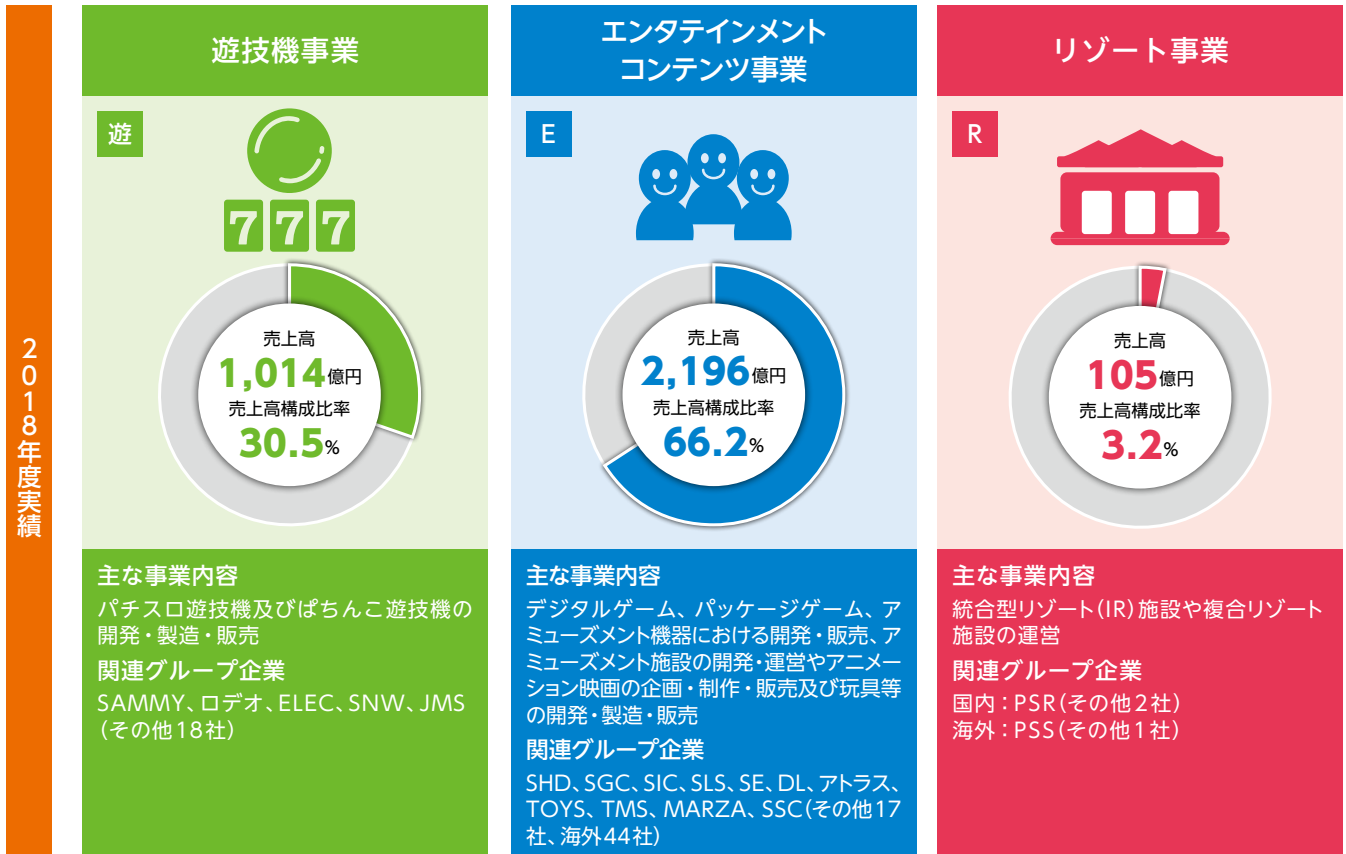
2018年度実績

遊技機事業

遊

777

売上高
1,014億円
売上高構成比率
30.5%

主な事業内容
パチスロ遊技機及びぱちんこ遊技機の開発・製造・販売

関連グループ企業
SAMMY、ロデオ、ELEC、SNW、JMS（その他18社）

エンタテインメントコンテンツ事業

E

売上高
2,196億円
売上高構成比率
66.2%

主な事業内容
デジタルゲーム、パッケージゲーム、アミューズメント機器における開発・販売、アミューズメント施設の開発・運営やアニメーション映画の企画・制作・販売及び玩具等の開発・製造・販売

関連グループ企業
SHD、SGC、SIC、SLS、SE、DL、アトラス、TOYS、TMS、MARZA、SSC（その他17社、海外44社）

リゾート事業

R

売上高
105億円
売上高構成比率
3.2%

主な事業内容
統合型リゾート（IR）施設や複合リゾート施設の運営

関連グループ企業
国内：PSR（その他2社）
海外：PSS（その他1社）